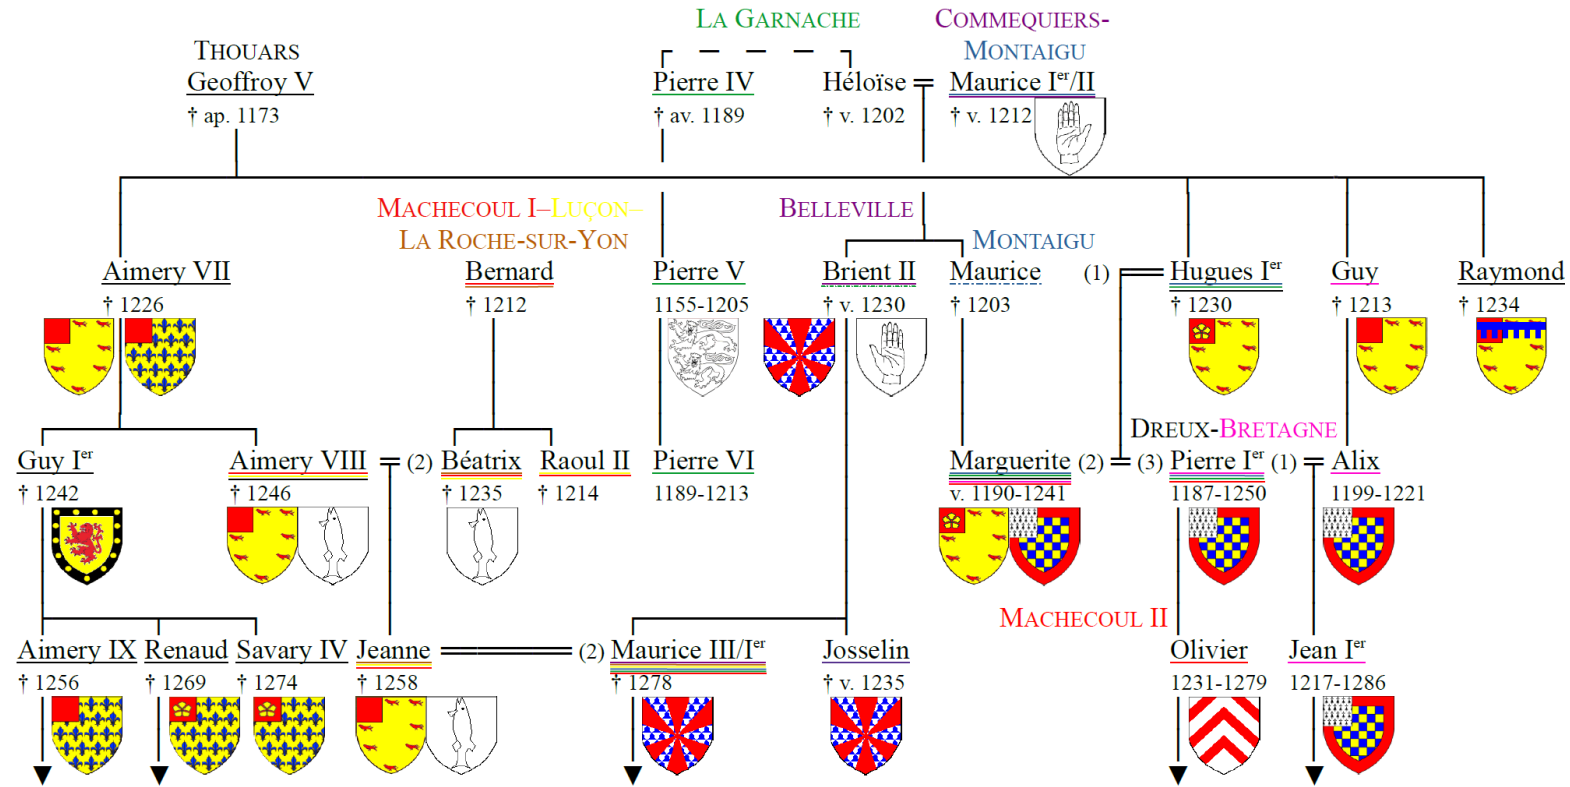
La Garnache
Commequiers–Montaigu

Thouars
Geoffroy V
† ap. 1173

Pierre IV
† av. 1189

Héloïse
† v. 1202

Maurice Ier/II
† v. 1212

Machecoul I–Luçon–La Roche-sur-Yon

Belleville

Montaigu

Aimery VII
† 1226

Bernard
† 1212

Pierre V
1155-1205

Brient II
† v. 1230

Maurice
† 1203

(1)

Hugues Ier
† 1230

Guy
† 1213

Raymond
† 1234

Dreux-Bretagne

Guy Ier
† 1242

Aimery VIII
† 1246

(2)

Béatrix
† 1235

Raoul II
† 1214

Pierre VI
1189-1213

Marguerite
v. 1190-1241

(2)

(3)

Pierre Ier
1187-1250

(1)

Alix
1199-1221

Machecoul II

Aimery IX
† 1256

Renaud
† 1269

Savary IV
† 1274

Jeanne
† 1258

(2)

Maurice III/Ier
† 1278

Josselin
† v. 1235

Olivier
1231-1279

Jean Ier
1217-1286